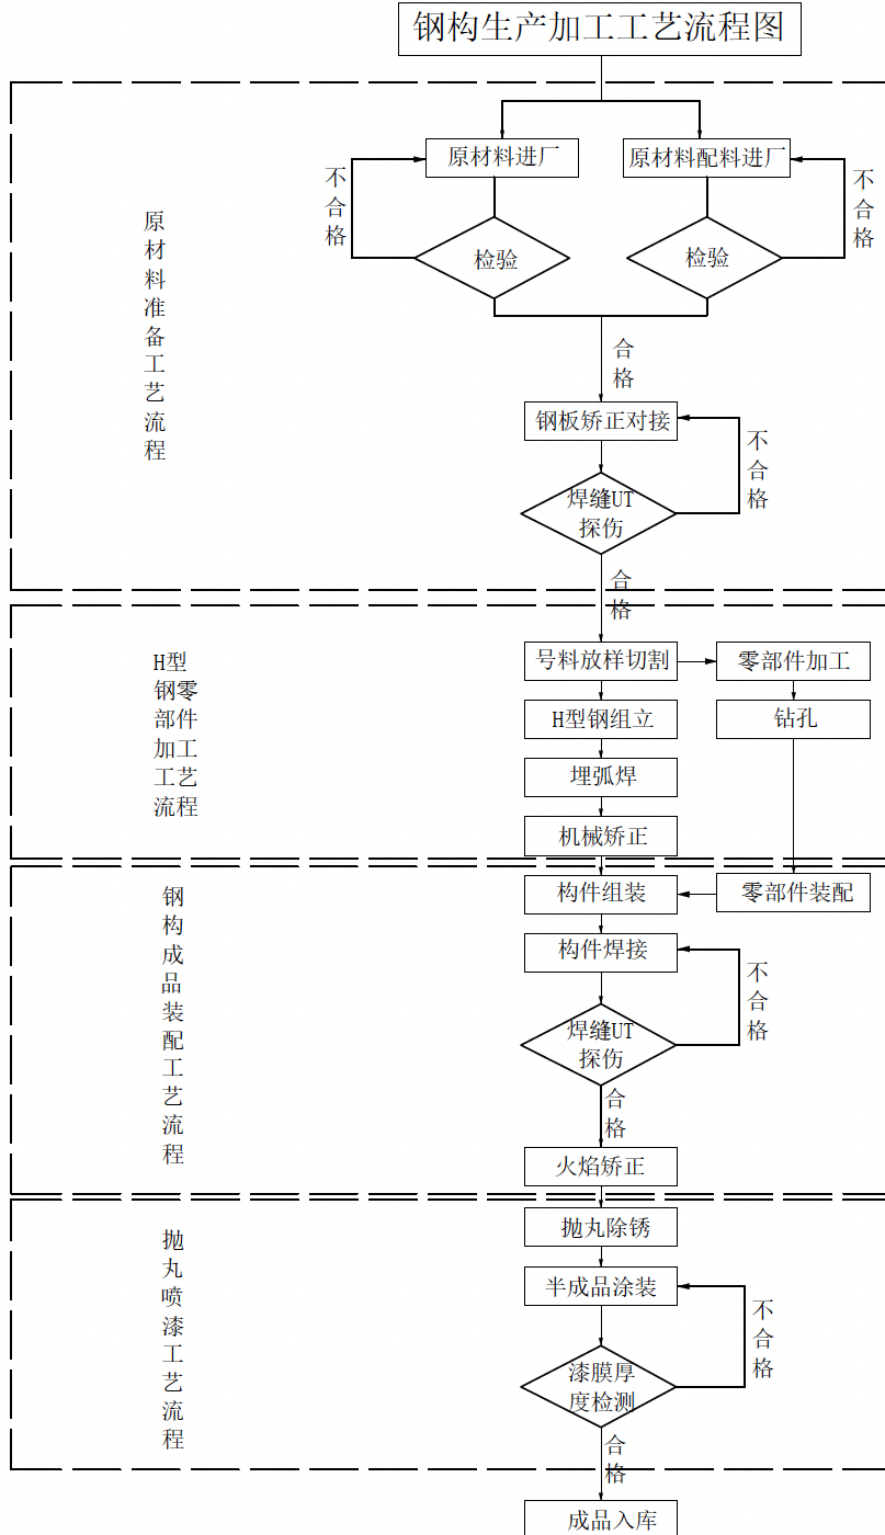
钢构生产加工工艺流程图

原材料准备工艺流程

原材料进厂

原材料配料进厂

不合格

检验

检验

不合格

合格

钢板矫正对接

不合格

焊缝UT探伤

合格

H型钢零部件加工工艺流程

号料放样切割

零部件加工

H型钢组立

钻孔

埋弧焊

机械矫正

钢构成品装配工艺流程

构件组装

零部件装配

构件焊接

不合格

焊缝UT探伤

合格

火焰矫正

抛丸喷漆工艺流程

抛丸除锈

半成品涂装

不合格

漆膜厚度检测

合格

成品入库